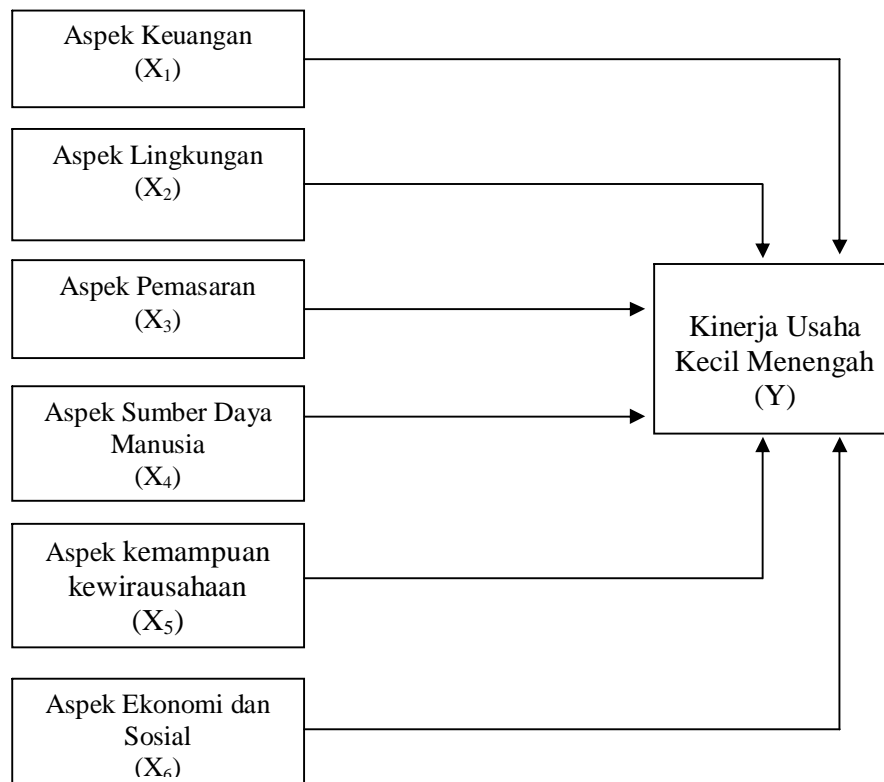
Aspek Keuangan
($X_1$)

Aspek Lingkungan
($X_2$)

Aspek Pemasaran
($X_3$)

Aspek Sumber Daya Manusia
($X_4$)

Aspek kemampuan kewirausahaan
($X_5$)

Aspek Ekonomi dan Sosial
($X_6$)

Kinerja Usaha Kecil Menengah
(Y)